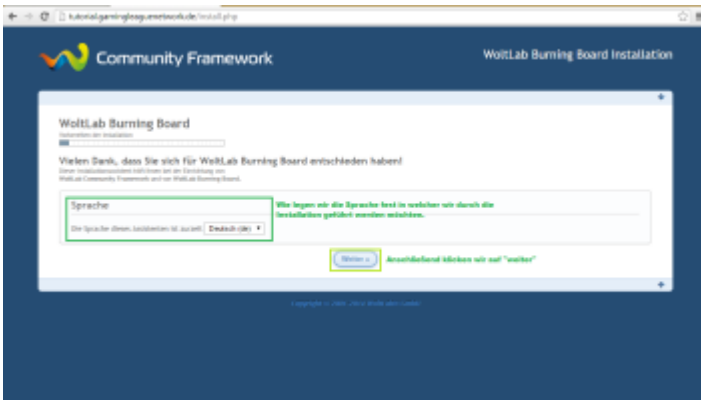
tutorial.gamingleagu.enetwork.de/install.php

Community Framework

WoltLab Burning Board Installation

WoltLab Burning Board

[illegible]

Vielen Dank, dass Sie sich für WoltLab Burning Board entschieden haben!

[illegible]

Sprache

Die Sprache dieses Assistenten ist zurzeit Deutsch (de)

Wie legen wir die Sprache fest in welcher wir durch die Installation geführt werden möchten.

Weiter »

Anschließend klicken wir auf "weiter"

Copyright © 2001-2012 WoltLab GmbH